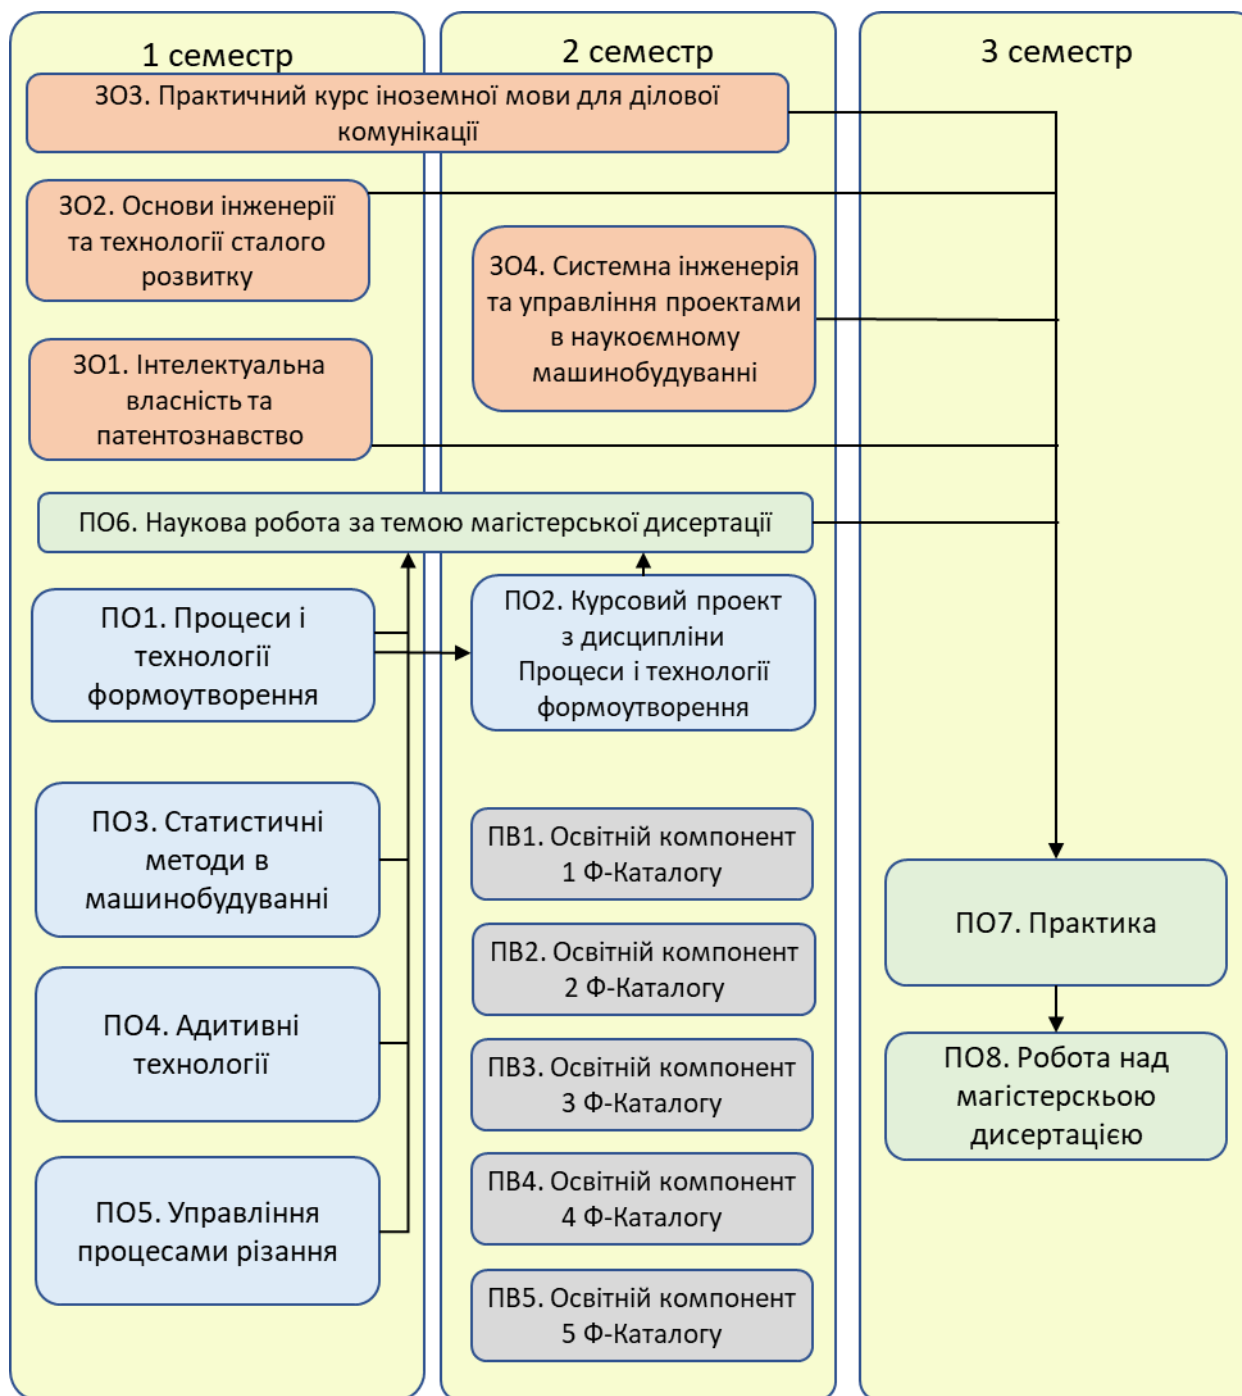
1 семестр

2 семестр

3 семестр

ЗО3. Практичний курс іноземної мови для ділової комунікації

ЗО2. Основи інженерії та технології сталого розвитку

ЗО4. Системна інженерія та управління проектами в наукоємному машинобудуванні

ЗО1. Інтелектуальна власність та патентознавство

ПО6. Наукова робота за темою магістерської дисертації

ПО1. Процеси і технології формоутворення

ПО2. Курсовий проект з дисципліни Процеси і технології формоутворення

ПО3. Статистичні методи в машинобудуванні

ПВ1. Освітній компонент 1 Ф-Каталогу

ПО7. Практика

ПВ2. Освітній компонент 2 Ф-Каталогу

ПО4. Адитивні технології

ПВ3. Освітній компонент 3 Ф-Каталогу

ПО8. Робота над магістерськьою дисертацією

ПО5. Управління процесами різання

ПВ4. Освітній компонент 4 Ф-Каталогу

ПВ5. Освітній компонент 5 Ф-Каталогу